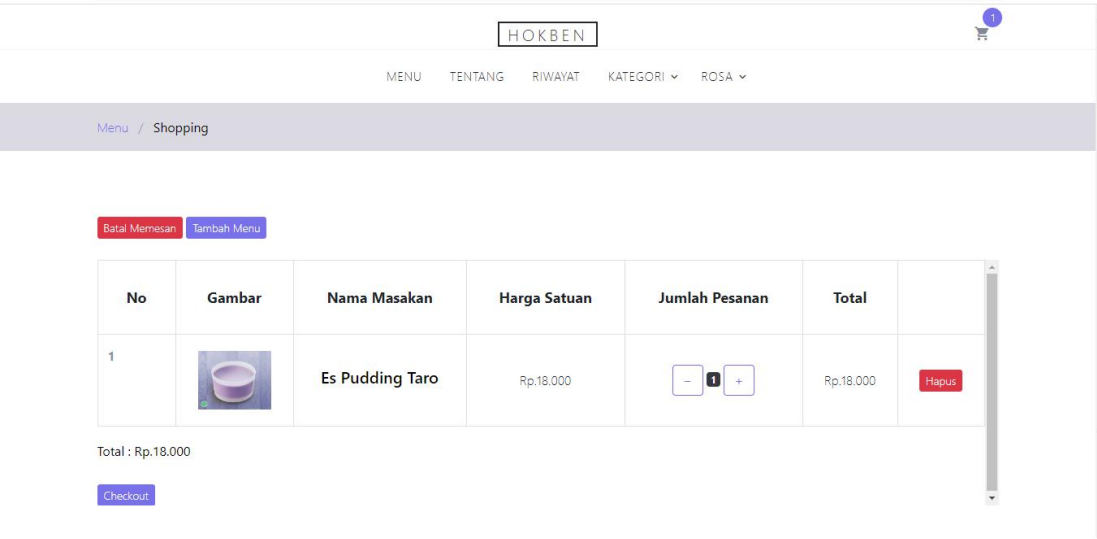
HOKBEN

1

MENU TENTANG RIWAYAT KATEGORI ROSA

Menu / Shopping

Batal Memesan Tambah Menu

| No | Gambar | Nama Masakan | Harga Satuan | Jumlah Pesanan | Total | |
|---|---|---|---|---|---|---|
| 1 | | Es Pudding Taro | Rp.18.000 | - 1 + | Rp.18.000 | Hapus |

Total : Rp.18.000

Checkout